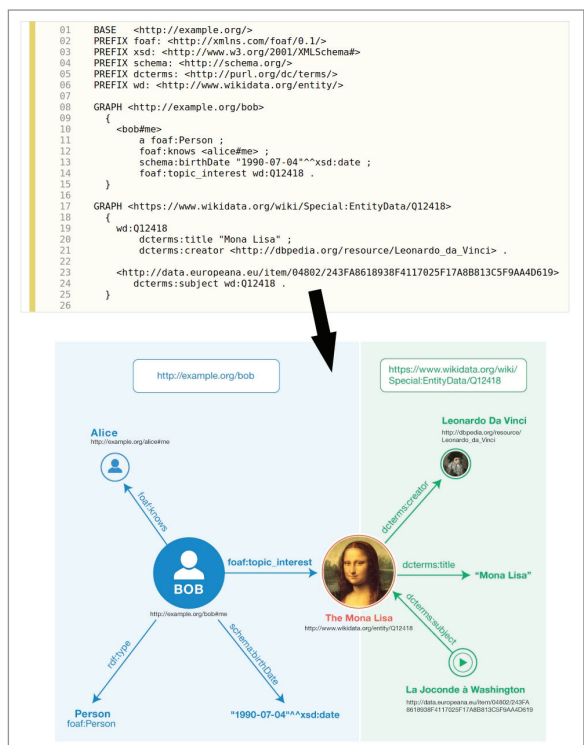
01    BASE   <http://example.org/>
02    PREFIX foaf: <http://xmlns.com/foaf/0.1/>
03    PREFIX xsd: <http://www.w3.org/2001/XMLSchema#>
04    PREFIX schema: <http://schema.org/>
05    PREFIX dcterms: <http://purl.org/dc/terms/>
06    PREFIX wd: <http://www.wikidata.org/entity/>
07
08    GRAPH <http://example.org/bob>
09      {
10        <bob#me>
11            a foaf:Person ;
12            foaf:knows <alice#me> ;
13            schema:birthDate "1990-07-04"^^xsd:date ;
14            foaf:topic_interest wd:Q12418 .
15      }
16
17    GRAPH <https://www.wikidata.org/wiki/Special:EntityData/Q12418>
18      {
19        wd:Q12418
20            dcterms:title "Mona Lisa" ;
21            dcterms:creator <http://dbpedia.org/resource/Leonardo_da_Vinci> .
22
23        <http://data.europeana.eu/item/04802/243FA8618938F4117025F17A8B813C5F9AA4D619>
24            dcterms:subject wd:Q12418 .
25      }
26

http://example.org/bob

https://www.wikidata.org/wiki/Special:EntityData/Q12418

Alice
http://example.org/alice#me

foaf:knows

Leonardo Da Vinci
http://dbpedia.org/resource/Leonardo_da_Vinci

dcterms:creator

foaf:topic_interest

dcterms:title

"Mona Lisa"

BOB

http://example.org/bob#me

The Mona Lisa
http://www.wikidata.org/entity/Q12418

dcterms:subject

rdf:type

schema:birthDate

Person
foaf:Person

"1990-07-04"^^xsd:date

La Joconde à Washington
http://data.europeana.eu/item/04802/243FA8618938F4117025F17A8B813C5F9AA4D619